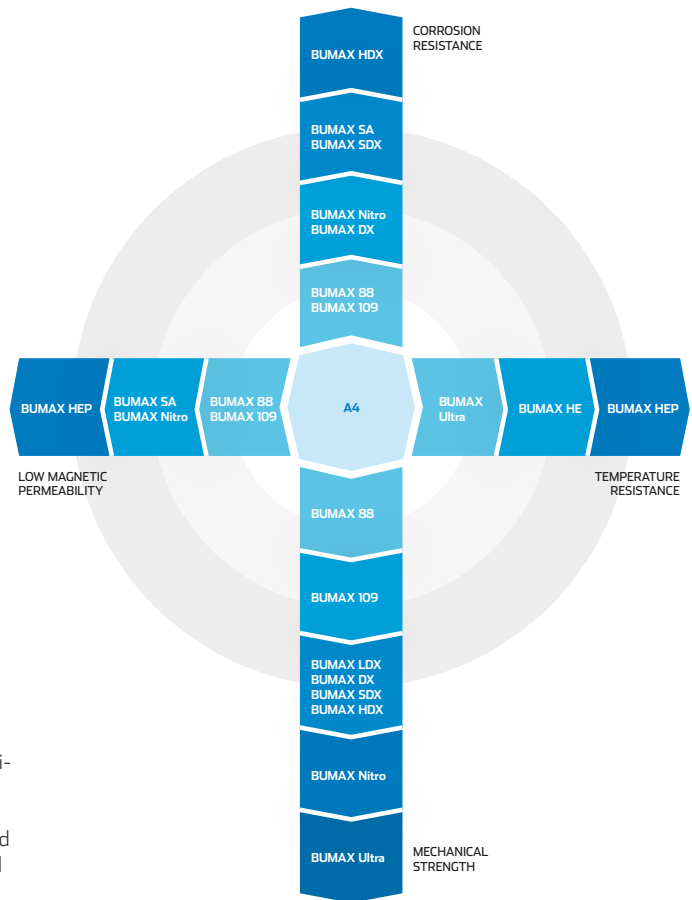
BUMAX HDX

CORROSION RESISTANCE

BUMAX SA
BUMAX SDX

BUMAX Nitro
BUMAX DX

BUMAX 88
BUMAX 109

BUMAX HEP

BUMAX SA
BUMAX Nitro

BUMAX 88
BUMAX 109

A4

BUMAX Ultra

BUMAX HE

BUMAX HEP

LOW MAGNETIC PERMEABILITY

TEMPERATURE RESISTANCE

BUMAX 88

BUMAX 109

BUMAX LDX
BUMAX DX
BUMAX SDX
BUMAX HDX

i-

BUMAX Nitro

d
l

BUMAX Ultra

MECHANICAL STRENGTH